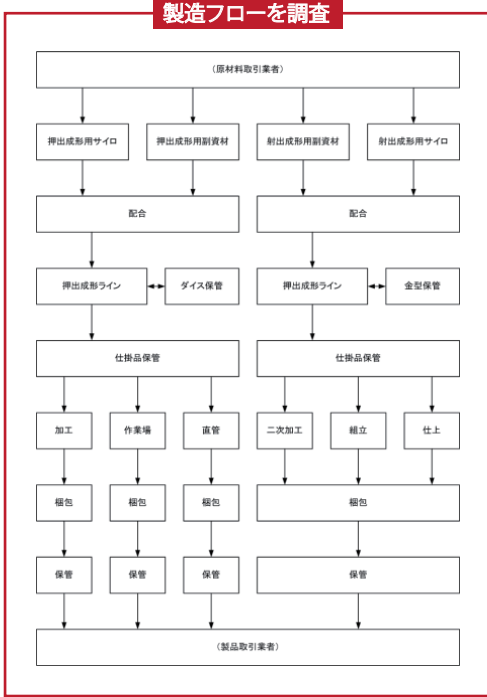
製造フローを調査

（原材料取引業者）

押出成形用サイロ

押出成形用副資材

射出成形用副資材

射出成形用サイロ

配合

配合

押出成形ライン

ダイス保管

押出成形ライン

金型保管

仕掛品保管

仕掛品保管

加工

作業場

直管

二次加工

組立

仕上

梱包

梱包

梱包

梱包

保管

保管

保管

保管

（製品取引業者）